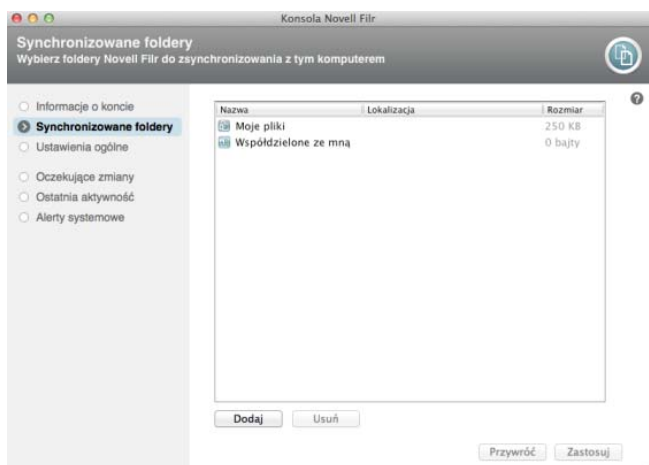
Konsola Novell Filr

Synchronizowane foldery
Wybierz foldery Novell Filr do zsynchronizowania z tym komputerem

Informacje o koncie
Synchronizowane foldery
Ustawienia ogólne
Oczekujące zmiany
Ostatnia aktywność
Alerty systemowe

| Nazwa | Lokalizacja | Rozmiar |
|---|---|---|
| Moje pliki | | 250 KB |
| Współdzielone ze mną | | 0 bajty |

Dodaj
Usuń

Przywróć
Zastosuj